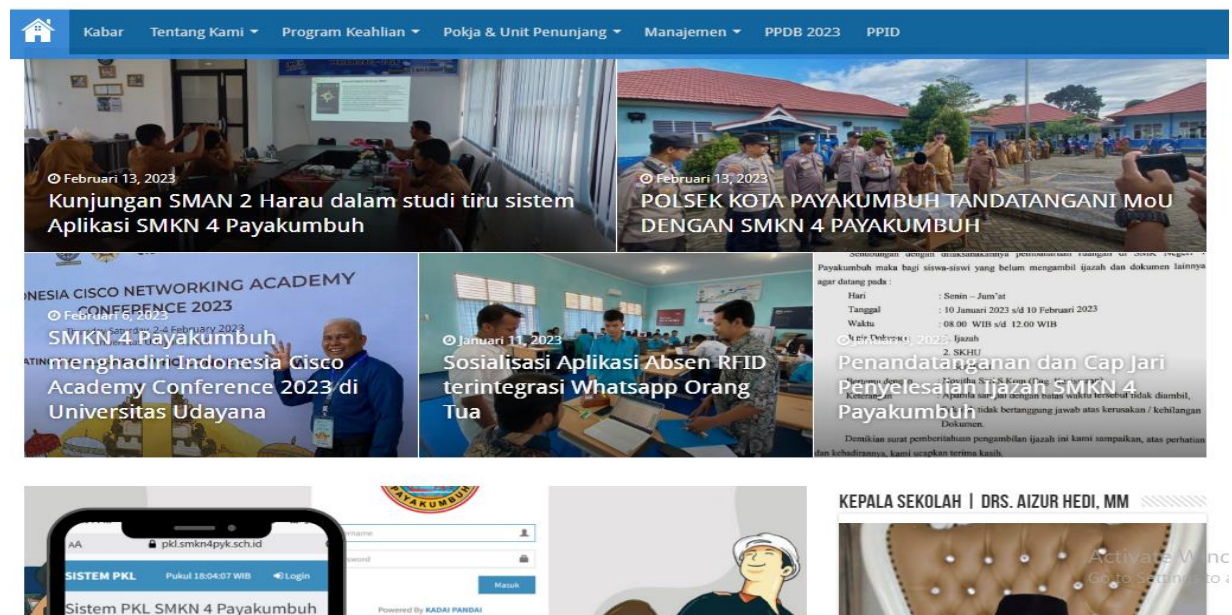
Kabar Tentang Kami ▾ Program Keahlian ▾ Pokja & Unit Penunjang ▾ Manajemen ▾ PPDB 2023 PPID

Februari 13, 2023
Kunjungan SMAN 2 Harau dalam studi tiru sistem Aplikasi SMKN 4 Payakumbuh

Februari 13, 2023
POLSEK KOTA PAYAKUMBUH TANDATANGANI MoU DENGAN SMKN 4 PAYAKUMBUH

NESIA CISCO NETWORKING ACADEMY CONFERENCE 2023
Februari 6, 2023
SMKN 4 Payakumbuh menghadiri Indonesia Cisco Academy Conference 2023 di Universitas Udayana

Januari 11, 2023
Sosialisasi Aplikasi Absen RFID terintegrasi Whatsapp Orang Tua

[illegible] 2023
Penandatanganan dan Cap Jari Penyelesaian Ijazah SMKN 4 Payakumbuh

Payakumbuh maka bagi siswa-siswi yang belum mengambil ijazah dan dokumen lainnya agar datang pada :
Hari : Senin – Jum'at
Tanggal : 10 Januari 2023 s/d 10 Februari 2023
Waktu : 08.00 WIB s/d 12.00 WIB
2. SKHU
Keterangan : Apabila sampai dengan batas waktu tersebut tidak diambil, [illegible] tidak bertanggung jawab atas kerusakan / kehilangan Dokumen.
Demikian surat pemberitahuan pengambilan ijazah ini kami sampaikan, atas perhatian dan kehadirannya, kami ucapkan terima kasih.

AA pkl.smkn4pyk.sch.id
SISTEM PKL Pukul 18:04:07 WIB Login
Sistem PKL SMKN 4 Payakumbuh
PAYAKUMBUH
Username
Password
Masuk
Powered By KADAI PANDAI

KEPALA SEKOLAH | DRS. AIZUR HEDI, MM

Activate Windows
Go to Settings to a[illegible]